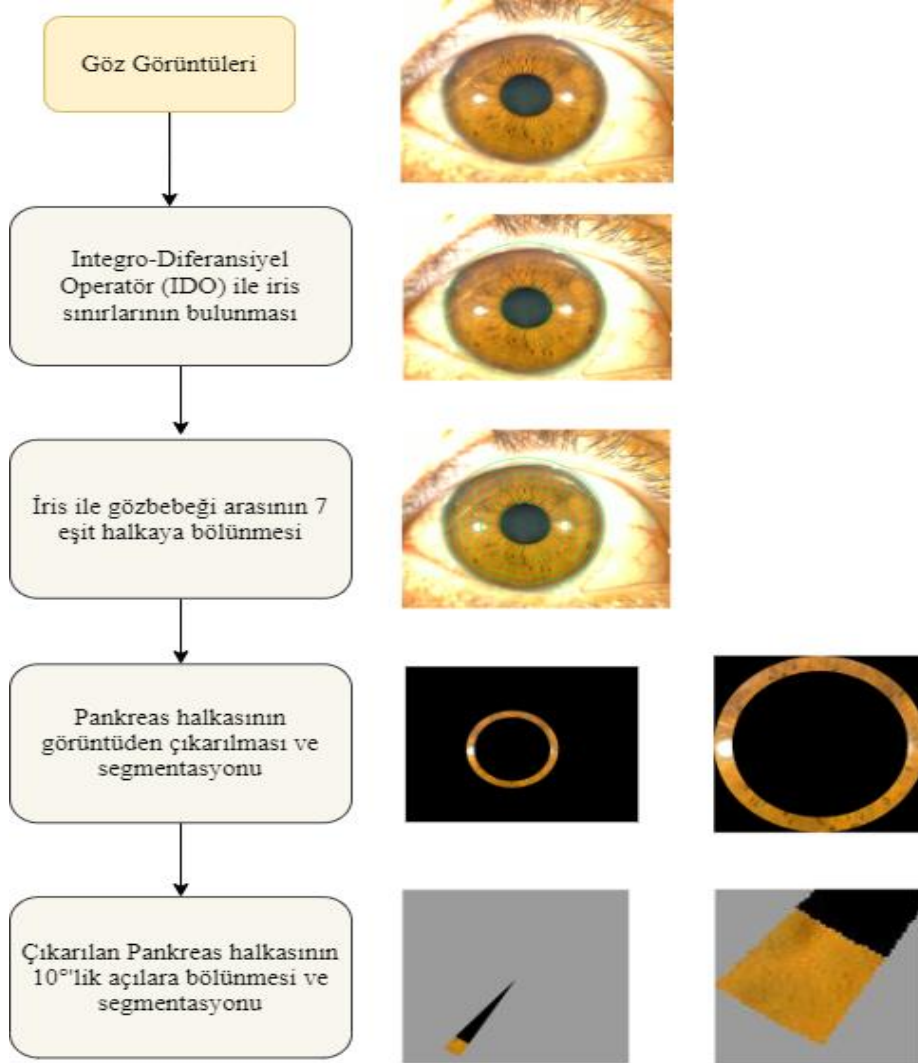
Göz Görüntüleri

Integro-Diferansiyel Operatör (IDO) ile iris sınırlarının bulunması

İris ile gözbebeği arasının 7 eşit halkaya bölünmesi

Pankreas halkasının görüntüden çıkarılması ve segmentasyonu

Çıkarılan Pankreas halkasının 10°'lik açılara bölünmesi ve segmentasyonu